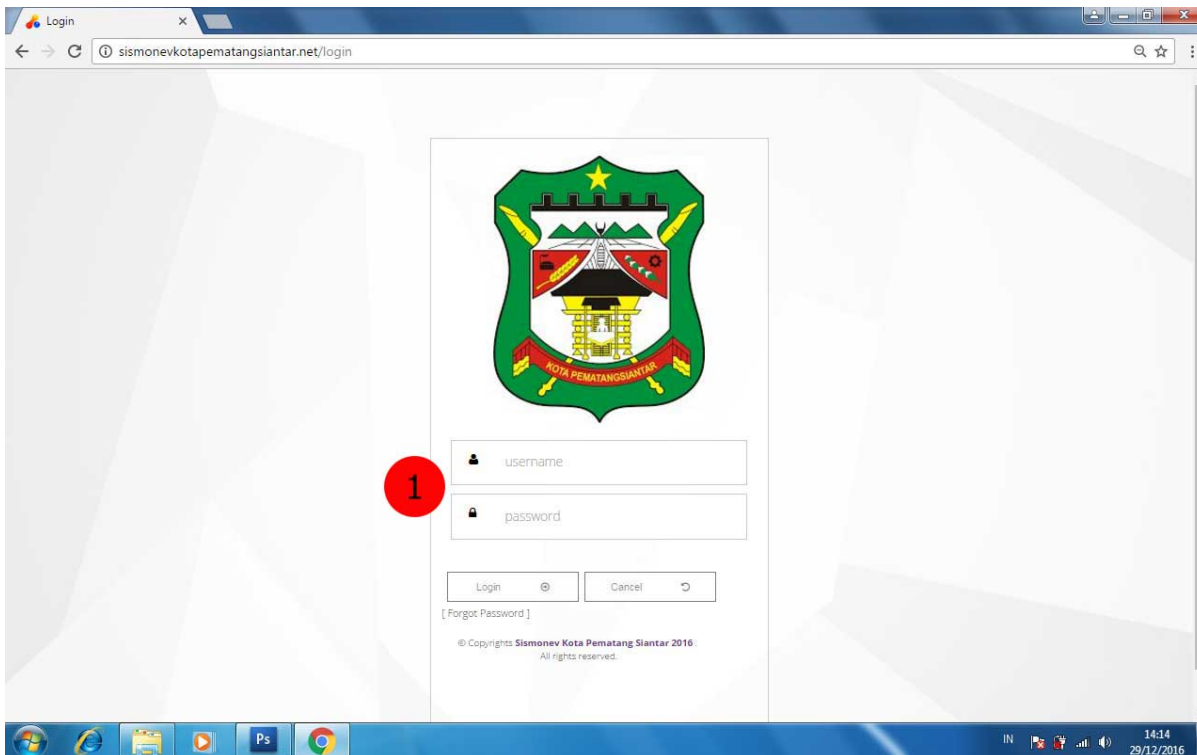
Login

sismonevkotapematangsiantar.net/login

KOTA PEMATANGSIANTAR

1

username

password

Login

Cancel

[ Forgot Password ]

© Copyrights Sismonev Kota Pematang Siantar 2016 .
All rights reserved.

Ps

IN

14:14
29/12/2016